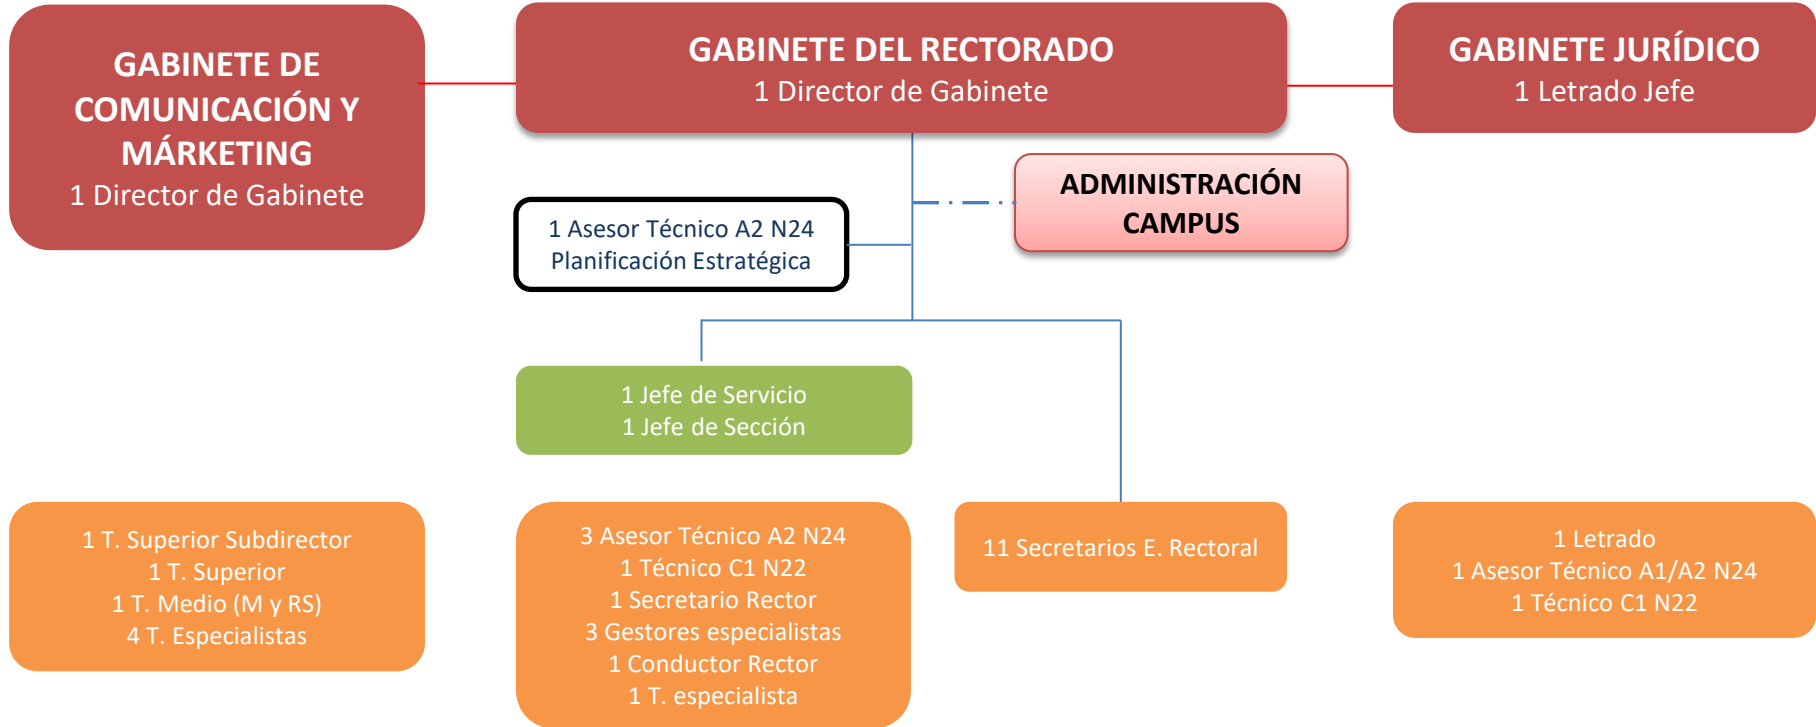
GABINETE DE COMUNICACIÓN Y MÁRKETING
1 Director de Gabinete

GABINETE DEL RECTORADO
1 Director de Gabinete

GABINETE JURÍDICO
1 Letrado Jefe

ADMINISTRACIÓN CAMPUS

1 Asesor Técnico A2 N24
Planificación Estratégica

1 Jefe de Servicio
1 Jefe de Sección

1 T. Superior Subdirector
1 T. Superior
1 T. Medio (M y RS)
4 T. Especialistas

3 Asesor Técnico A2 N24
1 Técnico C1 N22
1 Secretario Rector
3 Gestores especialistas
1 Conductor Rector
1 T. especialista

11 Secretarios E. Rectoral

1 Letrado
1 Asesor Técnico A1/A2 N24
1 Técnico C1 N22